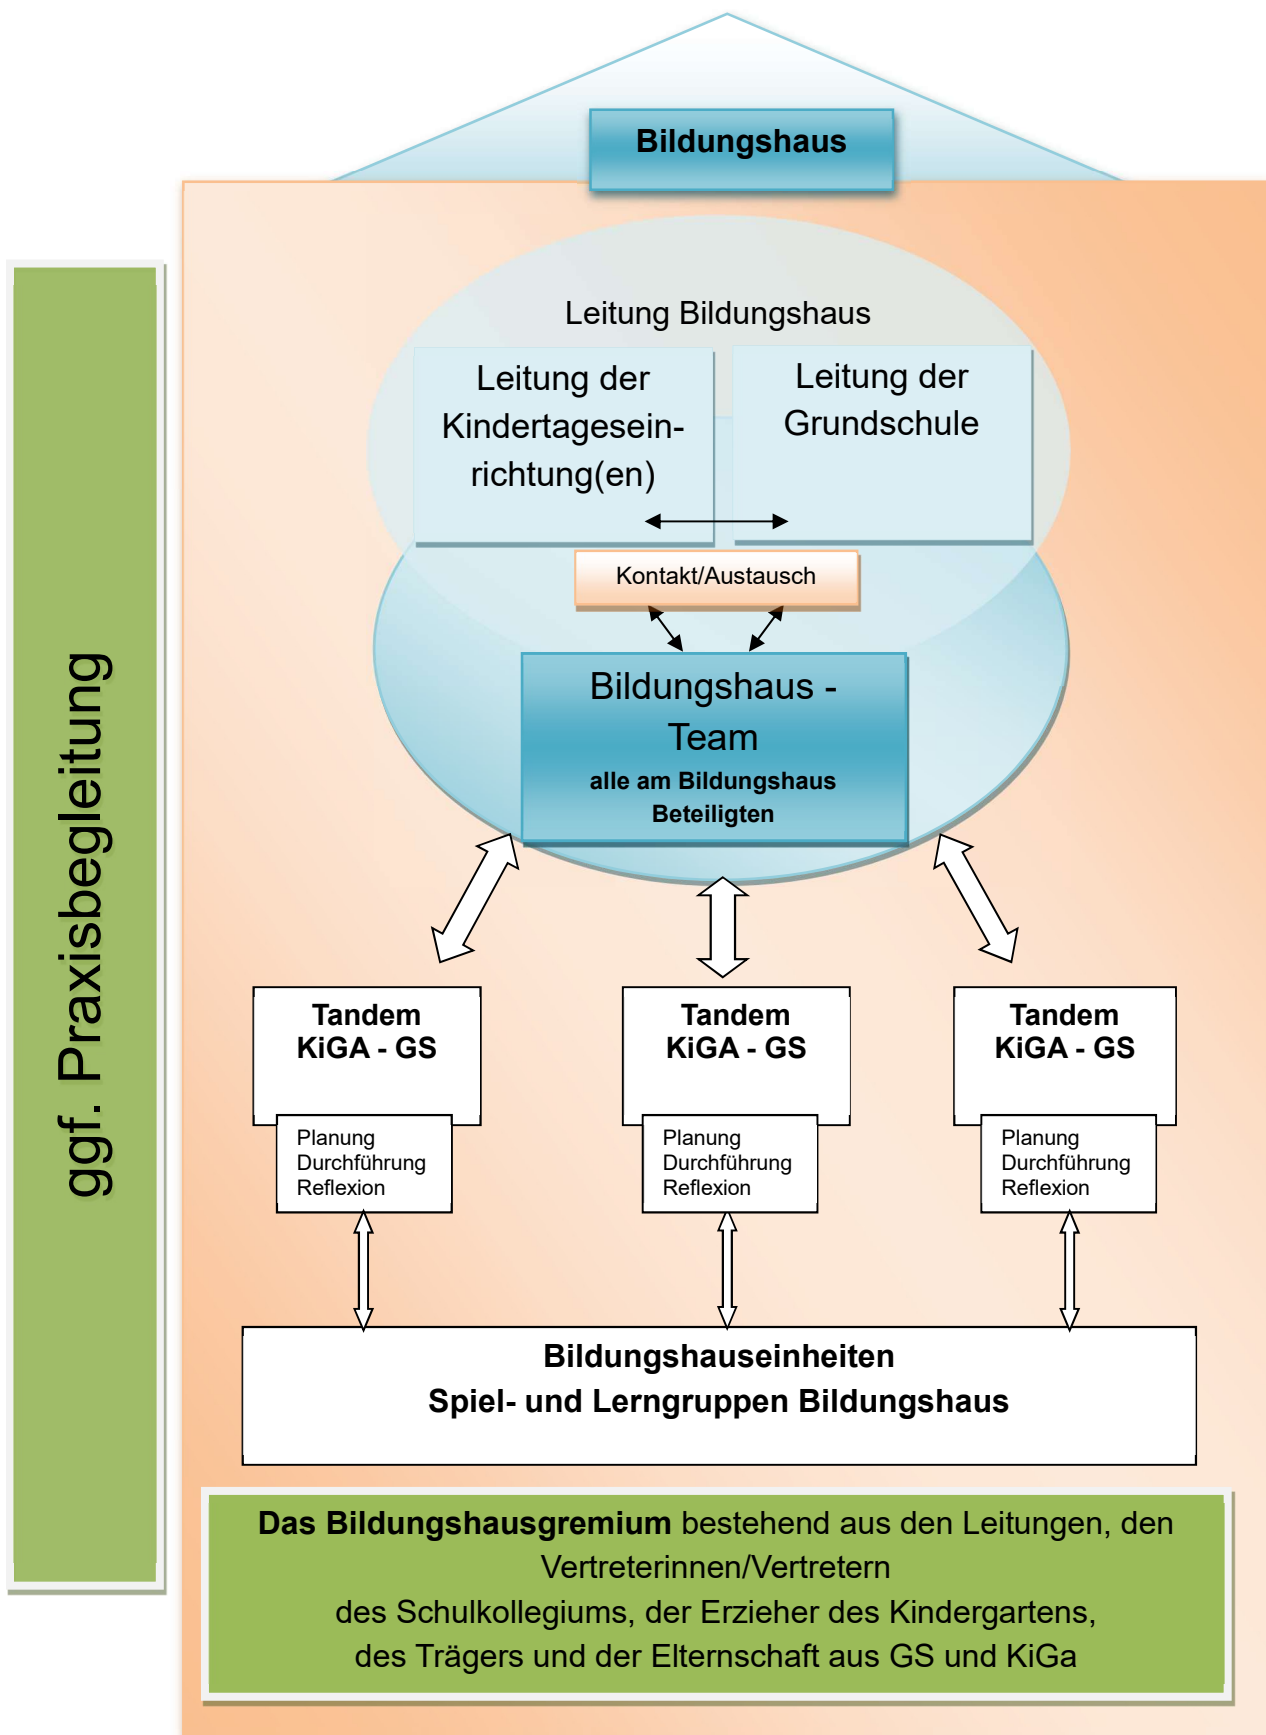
Bildungshaus

ggf. Praxisbegleitung

Leitung Bildungshaus

Leitung der Kindertageseinrichtung(en)

Leitung der Grundschule

Kontakt/Austausch

Bildungshaus - Team

alle am Bildungshaus Beteiligten

Tandem KiGA - GS

Planung
Durchführung
Reflexion

Tandem KiGA - GS

Planung
Durchführung
Reflexion

Tandem KiGA - GS

Planung
Durchführung
Reflexion

Bildungshauseinheiten
Spiel- und Lerngruppen Bildungshaus

**Das Bildungshausgremium** bestehend aus den Leitungen, den Vertreterinnen/Vertretern
des Schulkollegiums, der Erzieher des Kindergartens,
des Trägers und der Elternschaft aus GS und KiGa